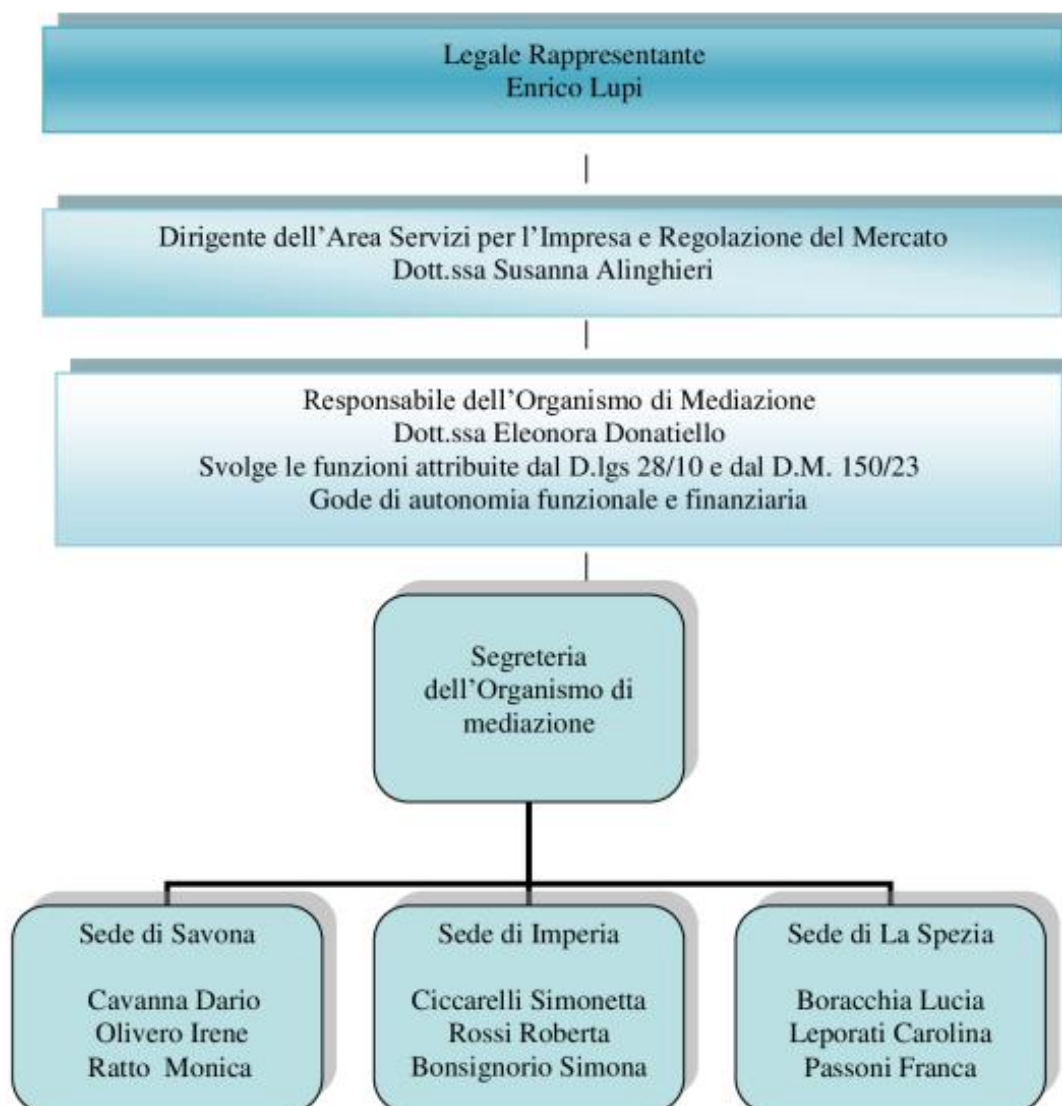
Legale Rappresentante
Enrico Lupi

Dirigente dell'Area Servizi per l'Impresa e Regolazione del Mercato
Dott.ssa Susanna Alinghieri

Responsabile dell'Organismo di Mediazione
Dott.ssa Eleonora Donatiello
Svolge le funzioni attribuite dal D.lgs 28/10 e dal D.M. 150/23
Gode di autonomia funzionale e finanziaria

Segreteria dell'Organismo di mediazione

Sede di Savona

Cavanna Dario
Olivero Irene
Ratto Monica

Sede di Imperia

Ciccarelli Simonetta
Rossi Roberta
Bonsignorio Simona

Sede di La Spezia

Boracchia Lucia
Leporati Carolina
Passoni Franca